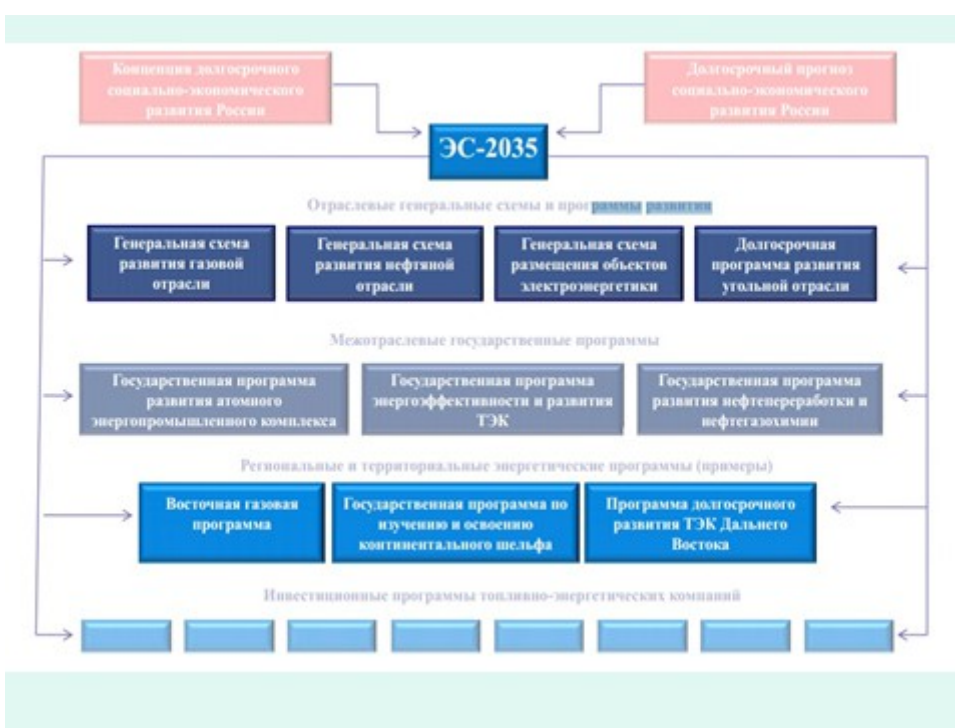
Концепция долгосрочного социально-экономического развития России

Долгосрочный прогноз социально-экономического развития России

ЭС-2035

Отраслевые генеральные схемы и программы развития

Генеральная схема развития газовой отрасли

Генеральная схема развития нефтяной отрасли

Генеральная схема размещения объектов электроэнергетики

Долгосрочная программа развития угольной отрасли

Межотраслевые государственные программы

Государственная программа развития атомного энергопромышленного комплекса

Государственная программа энергоэффективности и развития ТЭК

Государственная программа развития нефтепереработки и нефтегазохимии

Региональные и территориальные энергетические программы (примеры)

Восточная газовая программа

Государственная программа по изучению и освоению континентального шельфа

Программа долгосрочного развития ТЭК Дальнего Востока

Инвестиционные программы топливно-энергетических компаний